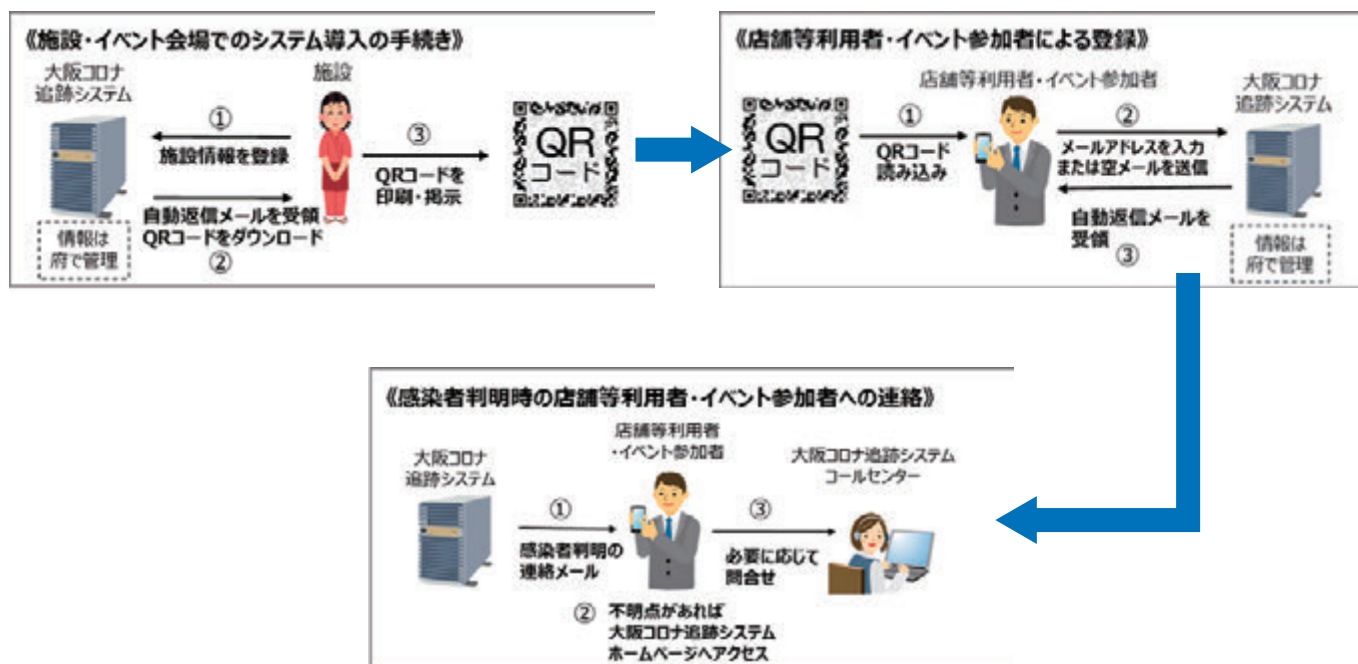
《施設・イベント会場でのシステム導入の手続き》

大阪コロナ追跡システム

施設

①
施設情報を登録

自動返信メールを受領
QRコードをダウンロード
②

③
QRコードを印刷・掲示

QRコード

情報は府で管理

《店舗等利用者・イベント参加者による登録》

店舗等利用者・イベント参加者

QRコード

①
QRコード読み込み

②
メールアドレスを入力または空メールを送信

自動返信メールを受領
③

大阪コロナ追跡システム

情報は府で管理

《感染者判明時の店舗等利用者・イベント参加者への連絡》

大阪コロナ追跡システム

店舗等利用者・イベント参加者

大阪コロナ追跡システムコールセンター

①
感染者判明の連絡メール

③
必要に応じて問合せ

② 不明点があれば大阪コロナ追跡システムホームページへアクセス